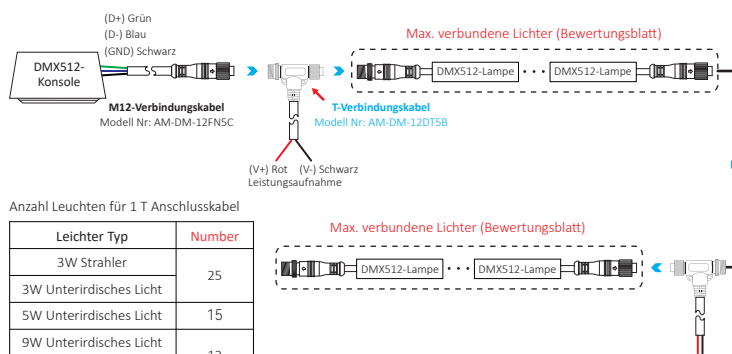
(D+) Grün
(D-) Blau
(GND) Schwarz

DMX512-Konsole

M12-Verbindungskabel
Modell Nr: AM-DM-12FN5C

T-Verbindungskabel
Modell Nr: AM-DM-12DT5B

(V+) Rot
(V-) Schwarz
Leistungsaufnahme

Max. verbundene Lichter (Bewertungsblatt)

DMX512-Lampe · · · DMX512-Lampe

Anzahl Leuchten für 1 T Anschlusskabel

| Leichter Typ | Number |
|---|---|
| 3W Strahler | 25 |
| 3W Unterirdisches Licht | |
| 5W Unterirdisches Licht | 15 |
| 9W Unterirdisches Licht | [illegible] |

Max. verbundene Lichter (Bewertungsblatt)

DMX512-Lampe · · · DMX512-Lampe